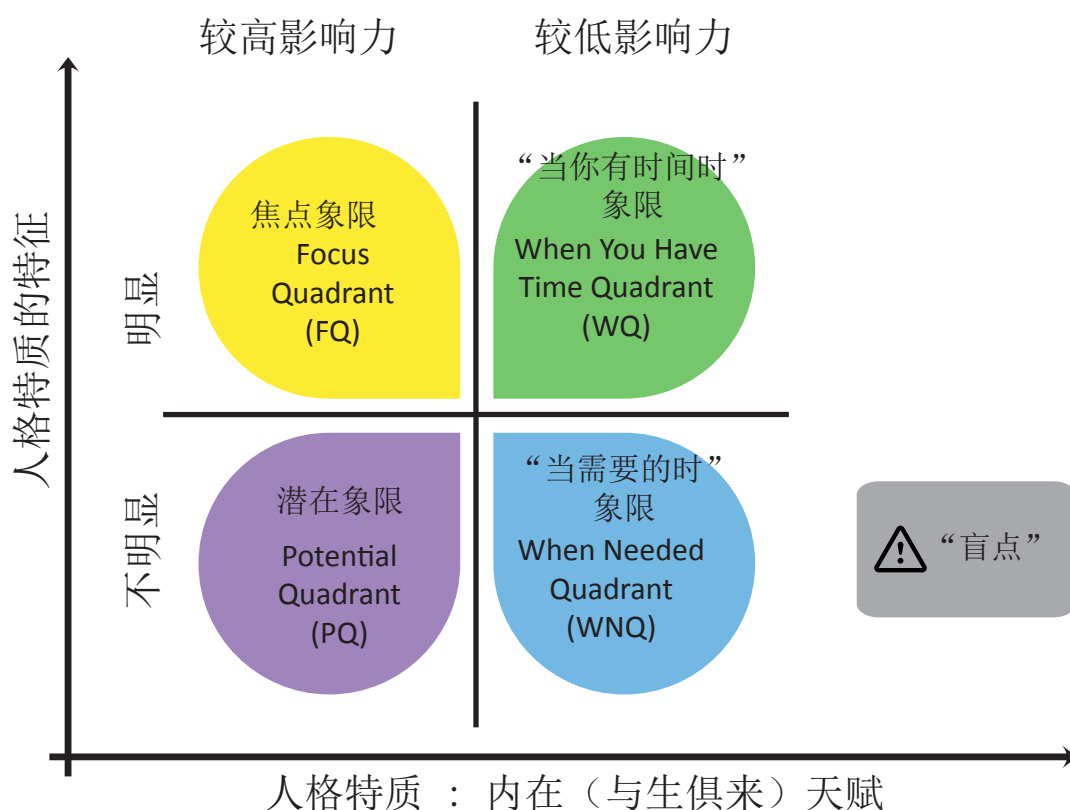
较高影响力 较低影响力

人格特质的特征

明显

焦点象限
Focus Quadrant
(FQ)

“当你有时间时”象限
When You Have Time Quadrant
(WQ)

不明显

潜在象限
Potential Quadrant
(PQ)

“当需要的时”象限
When Needed Quadrant
(WNQ)

“盲点”

人格特质 ： 内在（与生俱来）天赋